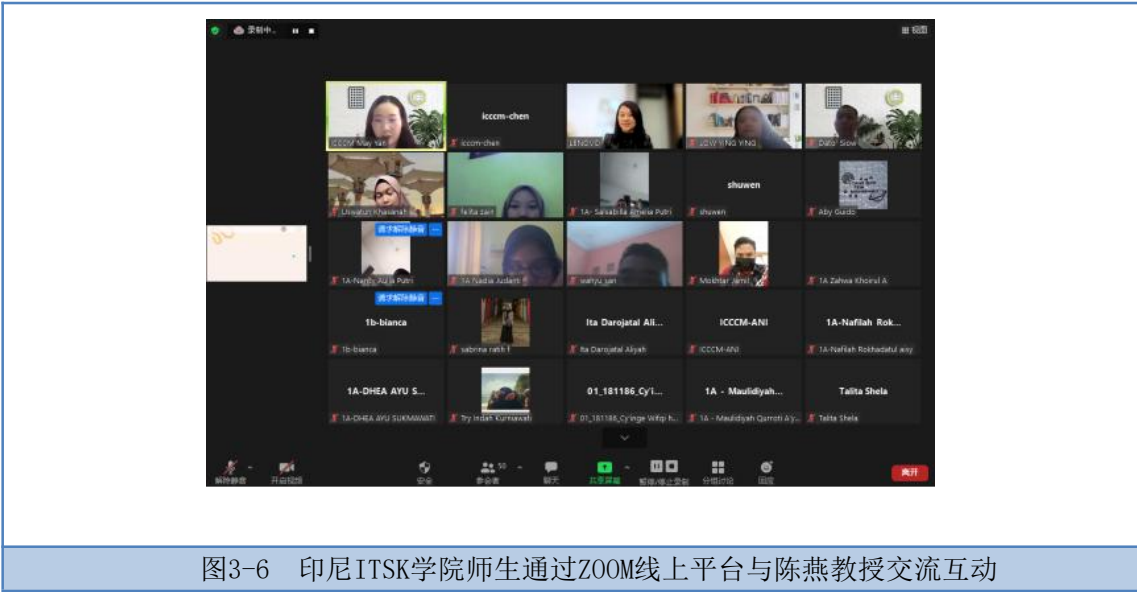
录制中...

视图

icccm-chen

shuwen

请求解除静音

1b-bianca

Ita Darojatal Ali...

ICCCM-ANI

1A-Nafilah Rok...

1A-DHEA AYU S...

01_181186_Cy'i...

1A - Maulidiyah...

Talita Shela

ICCCM May Yan

icccm-chen

LENOVO

LOW YING YING

Dato' Siow

Uswatun Khasanah

fa ita zari

1A- Salsabilla Amelia Putri

shuwen

Aby Guido

1A-Nanda Aulia Putri

1A Nadia Judant

wahyu_sari

Mokhtar Jamil

1A Zahwa Khoirul A

1b-bianca

sabrina rahh I

Ita Darojatal Aliyah

ICCCM-ANI

1A-Nafilah Rokhadatul aisy

1A-DHEA AYU SUKMAWATI

Try Indah Kurniawati

01_181186_Cy'inge Wifqi h...

1A - Maulidiyah Qurroti A'y...

Talita Shela

解除静音 开启视频 安全 参会者 50 聊天 共享屏幕 暂停/停止录制 分组讨论 回应 离开

图3-6 印尼ITSK学院师生通过ZOOM线上平台与陈燕教授交流互动